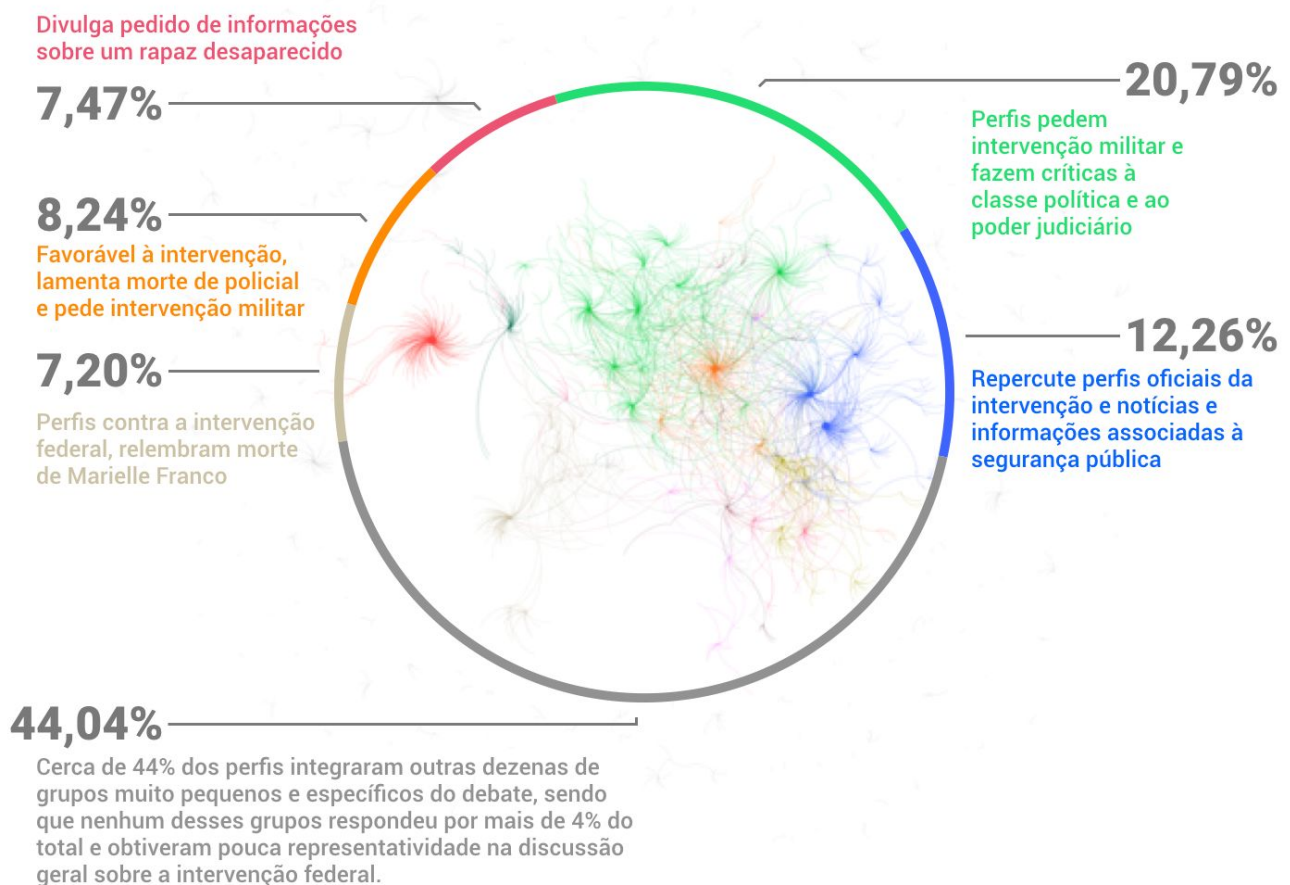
Divulga pedido de informações sobre um rapaz desaparecido

7,47%

20,79%

Perfis pedem intervenção militar e fazem críticas à classe política e ao poder judiciário

8,24%

Favorável à intervenção, lamenta morte de policial e pede intervenção militar

12,26%

Repercute perfis oficiais da intervenção e notícias e informações associadas à segurança pública

7,20%

Perfis contra a intervenção federal, relembram morte de Marielle Franco

44,04%

Cerca de 44% dos perfis integraram outras dezenas de grupos muito pequenos e específicos do debate, sendo que nenhum desses grupos respondeu por mais de 4% do total e obtiveram pouca representatividade na discussão geral sobre a intervenção federal.